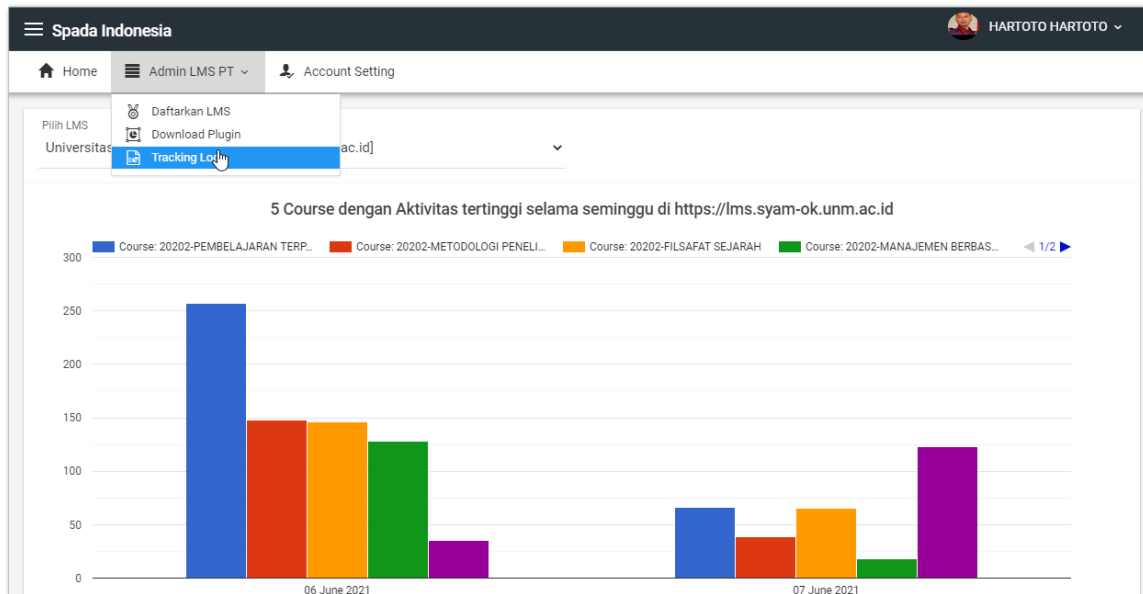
Spada Indonesia

HARTOTO HARTOTO

Home

Admin LMS PT

Account Setting

Daftarkan LMS

Download Plugin

Tracking Lo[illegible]

Pilih LMS

Universitas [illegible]ac.id]

5 Course dengan Aktivitas tertinggi selama seminggu di https://lms.syam-ok.unm.ac.id

Course: 20202-PEMBELAJARAN TERP...

Course: 20202-METODOLOGI PENELI...

Course: 20202-FILSAFAT SEJARAH

Course: 20202-MANAJEMEN BERBAS...

1/2

300

250

200

150

100

50

0

06 June 2021

07 June 2021